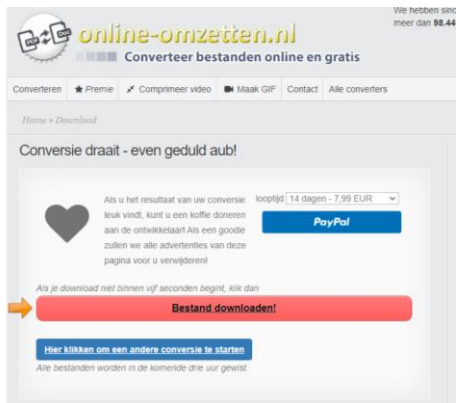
online-omzetten.nl
Converteer bestanden online en gratis

We hebben sinds
meer dan 98.44

Converteren | ★ Premie | Comprimeer video | Maak GIF | Contact | Alle converters

Home » Download

Conversie draait - even geduld aub!

Als u het resultaat van uw conversie leuk vindt, kunt u een koffie doneren aan de ontwikkelaar! Als een goodie zullen we alle advertenties van deze pagina voor u verwijderen!

looptijd 14 dagen - 7,99 EUR

PayPal

Als je download niet binnen vijf seconden begint, klik dan

Bestand downloaden!

Hier klikken om een andere conversie te starten

Alle bestanden worden in de komende drie uur gewist.